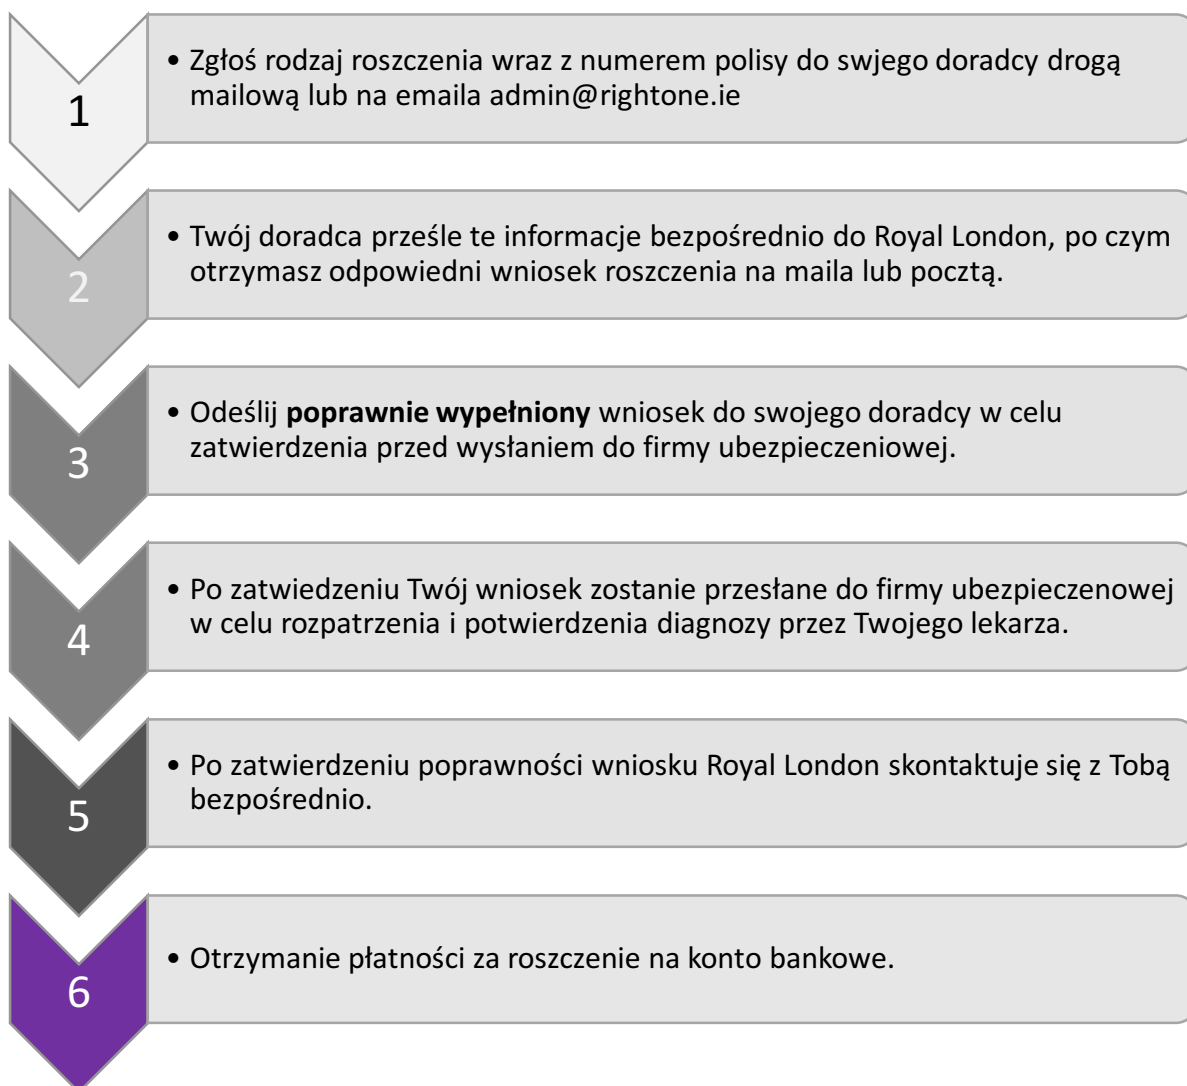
1

• Zgłoś rodzaj roszczenia wraz z numerem polisy do swjego doradcy drogą mailową lub na emaila admin@rightone.ie

2

• Twój doradca prześle te informacje bezpośrednio do Royal London, po czym otrzymasz odpowiedni wniosek roszczenia na maila lub pocztą.

3

• Odeślij **poprawnie wypełniony** wniosek do swojego doradcy w celu zatwierdzenia przed wysłaniem do firmy ubezpieczeniowej.

4

• Po zatwiedzeniu Twój wniosek zostanie przesłane do firmy ubezpieczenowej w celu rozpatrzenia i potwierdzenia diagnozy przez Twojego lekarza.

5

• Po zatwierdzeniu poprawności wniosku Royal London skontaktuje się z Tobą bezpośrednio.

6

• Otrzymanie płatności za roszczenie na konto bankowe.